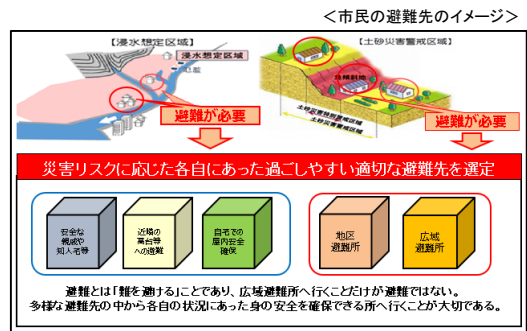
<市民の避難先のイメージ>

【浸水想定区域】

浸水想定区域

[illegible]

避難が必要

【土砂災害警戒区域】

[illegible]

土砂災害特別警戒区域

土砂災害警戒区域

避難が必要

災害リスクに応じた各自にあった過ごしやすい適切な避難先を選定

安全な親戚や知人宅等

近隣の高台等への避難

自宅での屋内安全確保

地区避難所

広域避難所

避難とは「難を避ける」ことであり、広域避難所へ行くことだけが避難ではない。多様な避難先の中から各自の状況にあった身の安全を確保できる所へ行くことが大切である。